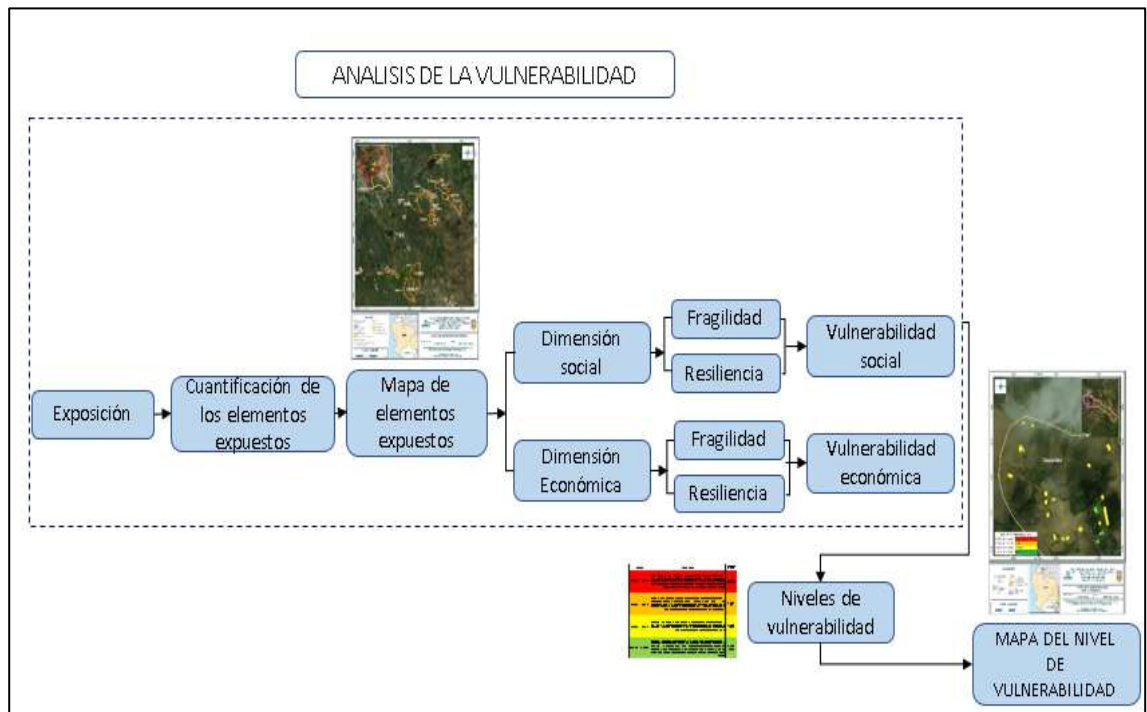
ANALISIS DE LA VULNERABILIDAD

Exposición

Cuantificación de los elementos expuestos

Mapa de elementos expuestos

Dimensión social

Fragilidad

Resiliencia

Vulnerabilidad social

Dimensión Económica

Fragilidad

Resiliencia

Vulnerabilidad económica

Niveles de vulnerabilidad

MAPA DEL NIVEL DE VULNERABILIDAD